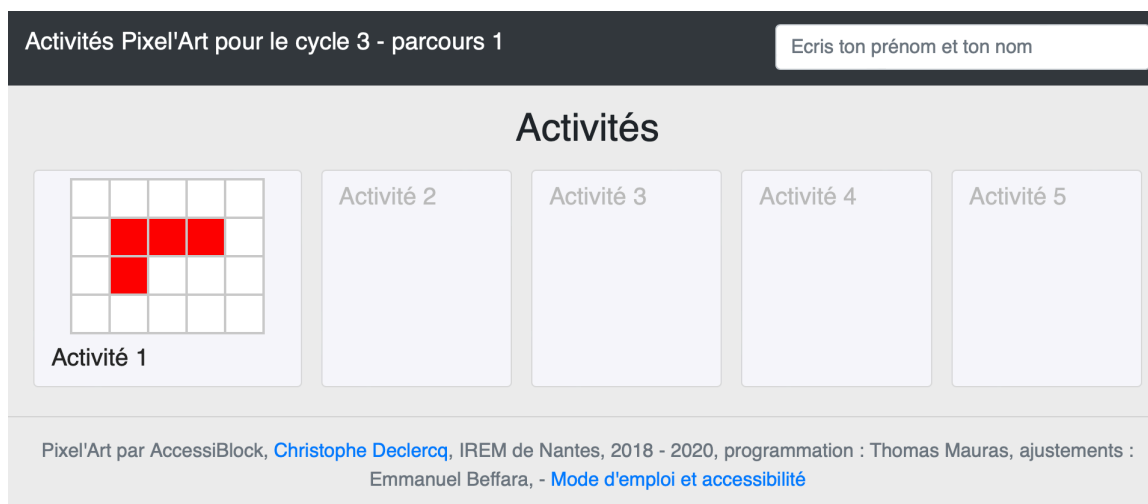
Activités Pixel'Art pour le cycle 3 - parcours 1

Ecris ton prénom et ton nom

Activités

Activité 1

Activité 2

Activité 3

Activité 4

Activité 5

Pixel'Art par AccessiBlock, Christophe Declercq, IREM de Nantes, 2018 - 2020, programmation : Thomas Mauras, ajustements : Emmanuel Beffara, - Mode d'emploi et accessibilité